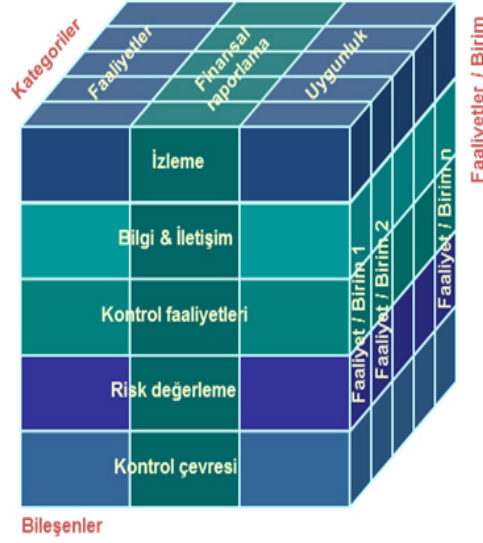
Kategoriler

Faaliyetler

Finansal raporlama

Uygunluk

Faaliyetler / Birim

İzleme

Bilgi & İletişim

Kontrol faaliyetleri

Risk değerleme

Kontrol çevresi

Faaliyet / Birim 1

Faaliyet / Birim 2

Faaliyet / Birim n

Bileşenler